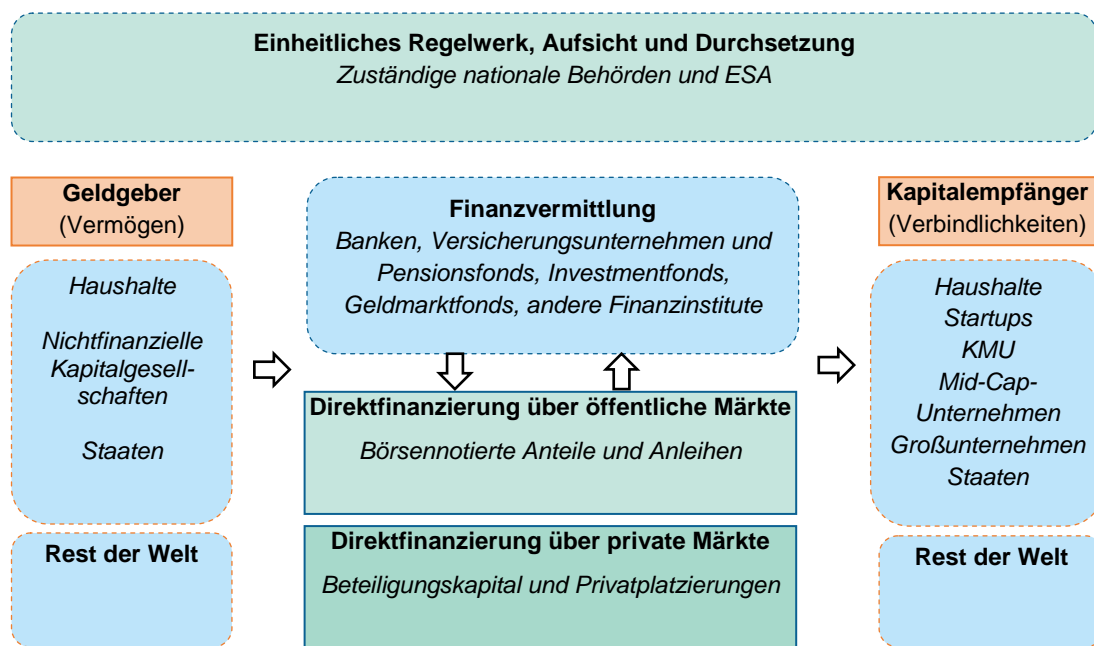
**Einheitliches Regelwerk, Aufsicht und Durchsetzung**
*Zuständige nationale Behörden und ESA*

**Geldgeber**
(Vermögen)

*Haushalte*

*Nichtfinanzielle Kapitalgesellschaften*

*Staaten*

**Rest der Welt**

**Finanzvermittlung**
*Banken, Versicherungsunternehmen und Pensionsfonds, Investmentfonds, Geldmarktfonds, andere Finanzinstitute*

**Direktfinanzierung über öffentliche Märkte**
*Börsennotierte Anteile und Anleihen*

**Direktfinanzierung über private Märkte**
*Beteiligungskapital und Privatplatzierungen*

**Kapitalempfänger**
(Verbindlichkeiten)

*Haushalte*
*Startups*
*KMU*
*Mid-Cap-Unternehmen*
*Großunternehmen*
*Staaten*

**Rest der Welt**